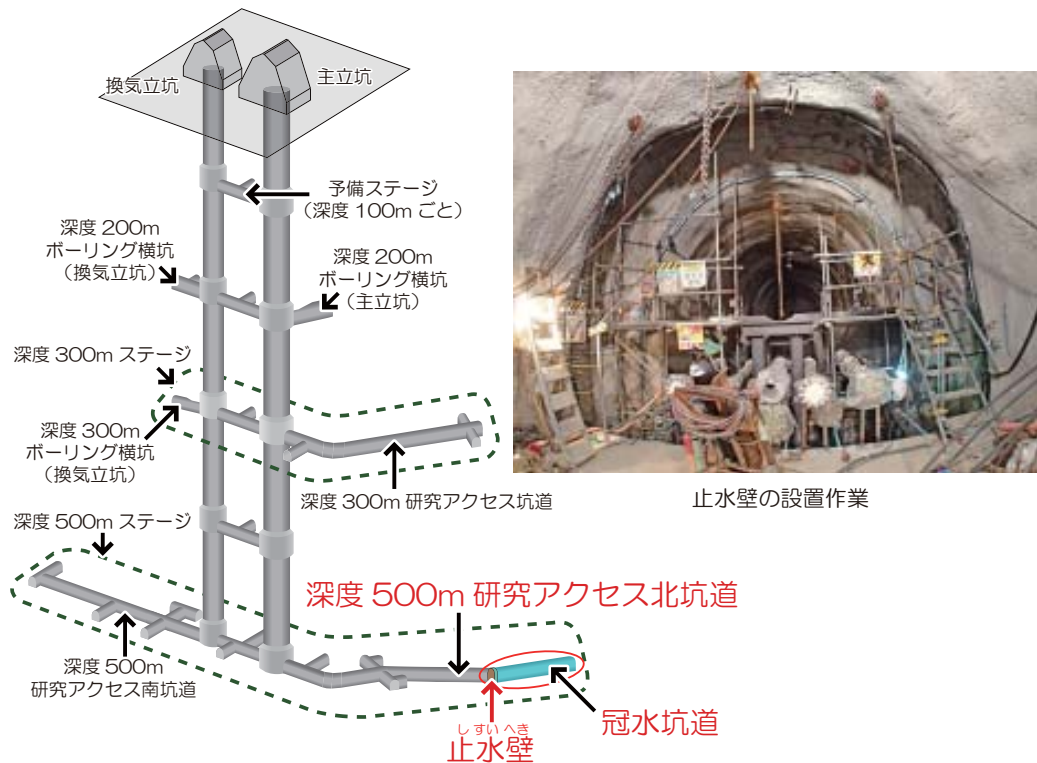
換気立坑

主立坑

予備ステージ
（深度 100m ごと）

深度 200m
ボーリング横坑
（換気立坑）

深度 200m
ボーリング横坑
（主立坑）

深度 300m ステージ

深度 300m
ボーリング横坑
（換気立坑）

深度 300m 研究アクセス坑道

深度 500m ステージ

深度 500m 研究アクセス北坑道

深度 500m
研究アクセス南坑道

冠水坑道

しすいへき
止水壁

止水壁の設置作業